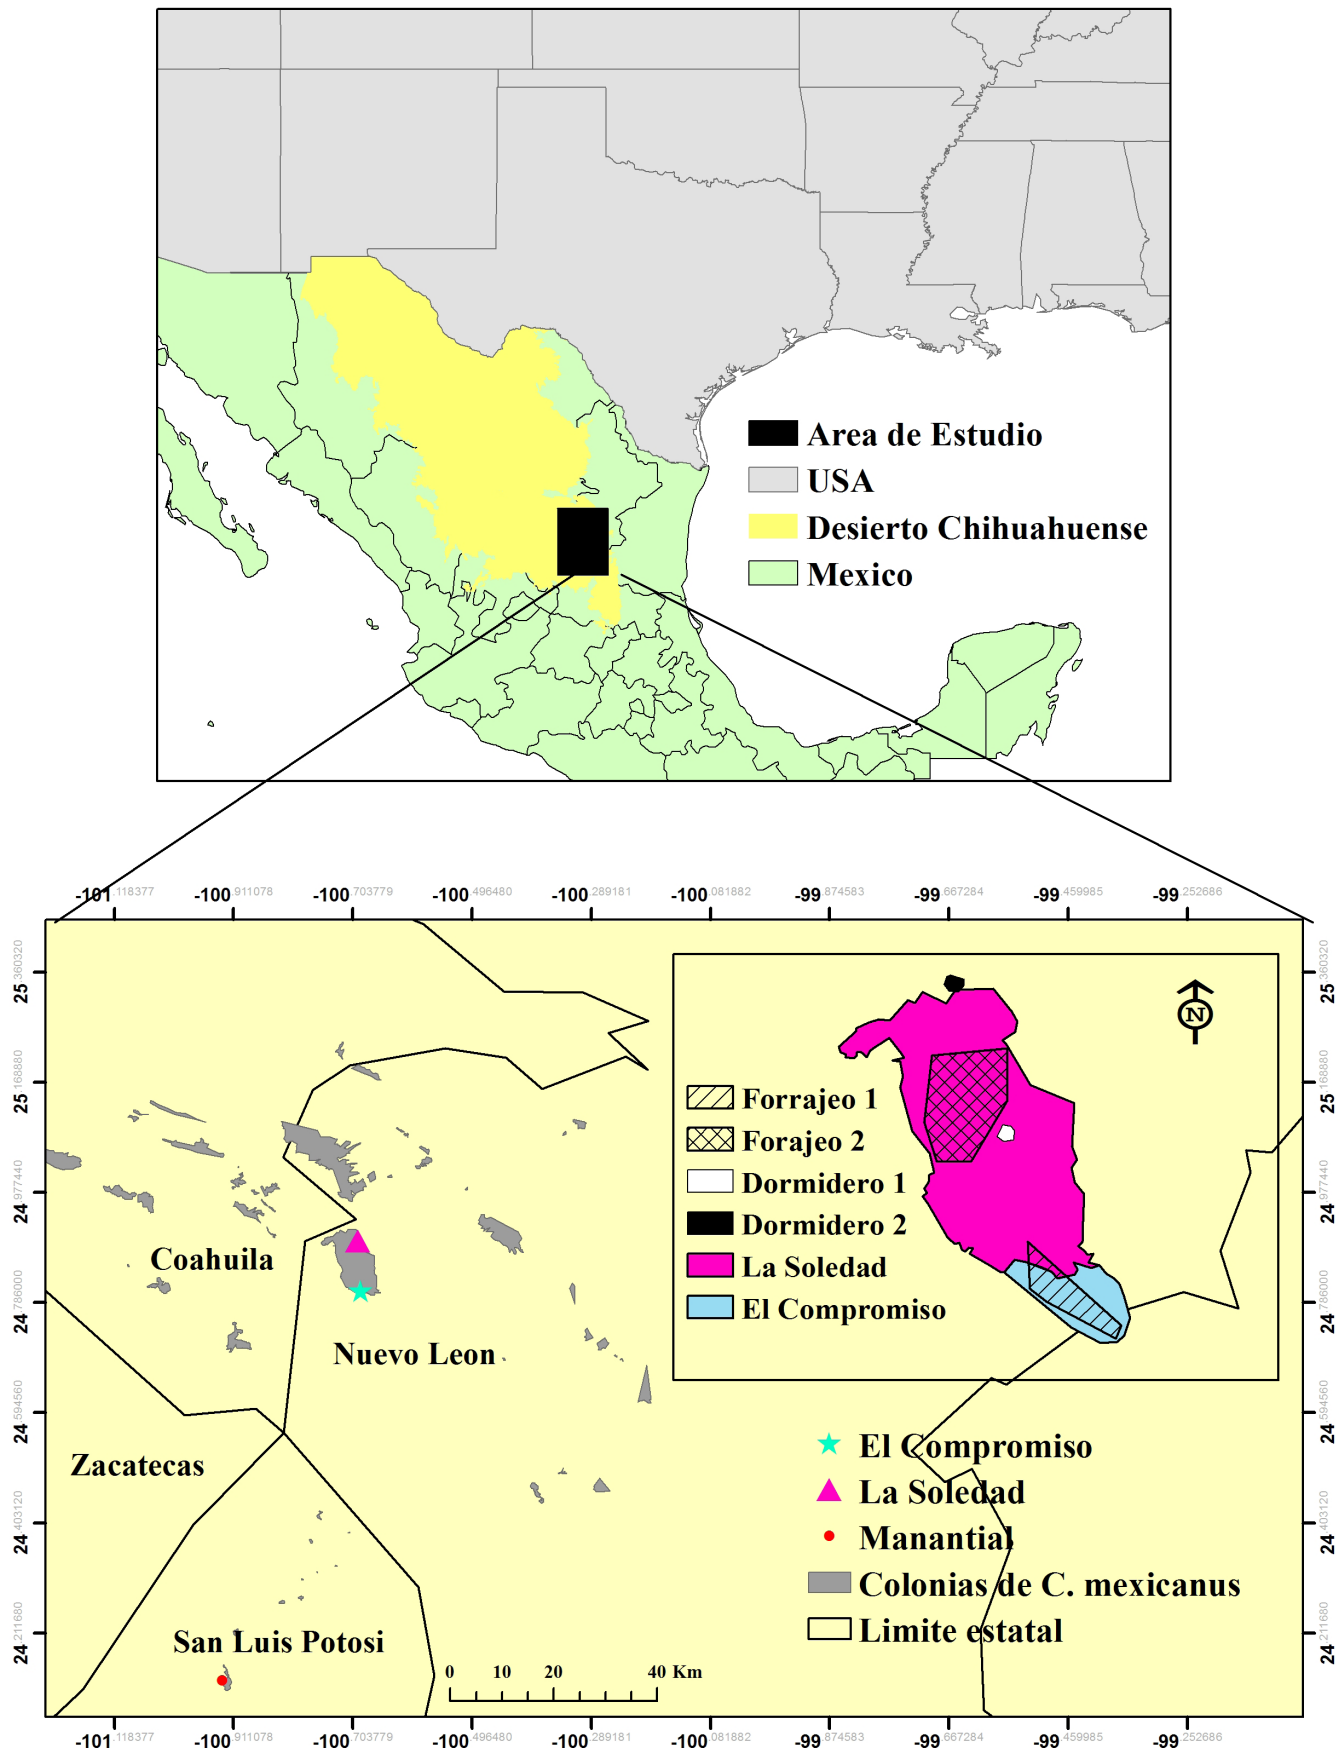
Area de Estudio
USA
Desierto Chihuahuense
Mexico

-101 .118377 -100 .911078 -100 .703779 -100 .496480 -100 .289181 -100 .081882 -99 .874583 -99 .667284 -99 .459985 -99 .252686

25 .360320
25 .168880
24 .977440
24 .786000
24 .594560
24 .403120
24 .211680

Forrajeo 1
Forajeo 2
Dormidero 1
Dormidero 2
La Soledad
El Compromiso

N

Coahuila
Nuevo Leon
Zacatecas
San Luis Potosi

0 10 20 40 Km

El Compromiso
La Soledad
Manantial
Colonias de C. mexicanus
Limite estatal

25 .360320
25 .168880
24 .977440
24 .786000
24 .594560
24 .403120
24 .211680

-101 .118377 -100 .911078 -100 .703779 -100 .496480 -100 .289181 -100 .081882 -99 .874583 -99 .667284 -99 .459985 -99 .252686